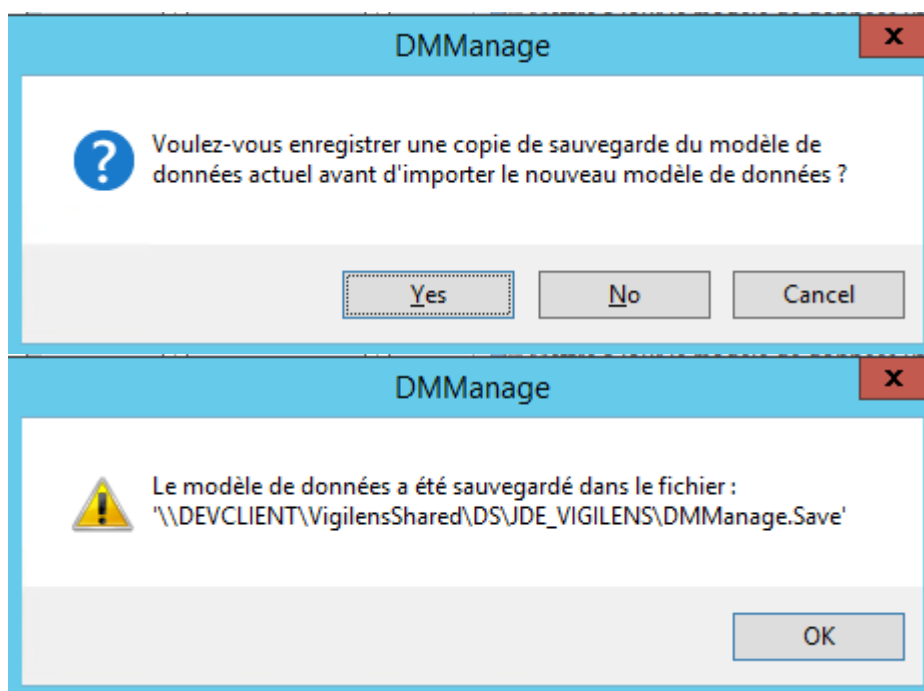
DMManage

x

Voulez-vous enregistrer une copie de sauvegarde du modèle de données actuel avant d'importer le nouveau modèle de données ?

Yes

No

Cancel

DMManage

x

Le modèle de données a été sauvegardé dans le fichier : '\\DEVCLIENT\VigilensShared\DS\JDE_VIGILENS\DMManage.Save'

OK